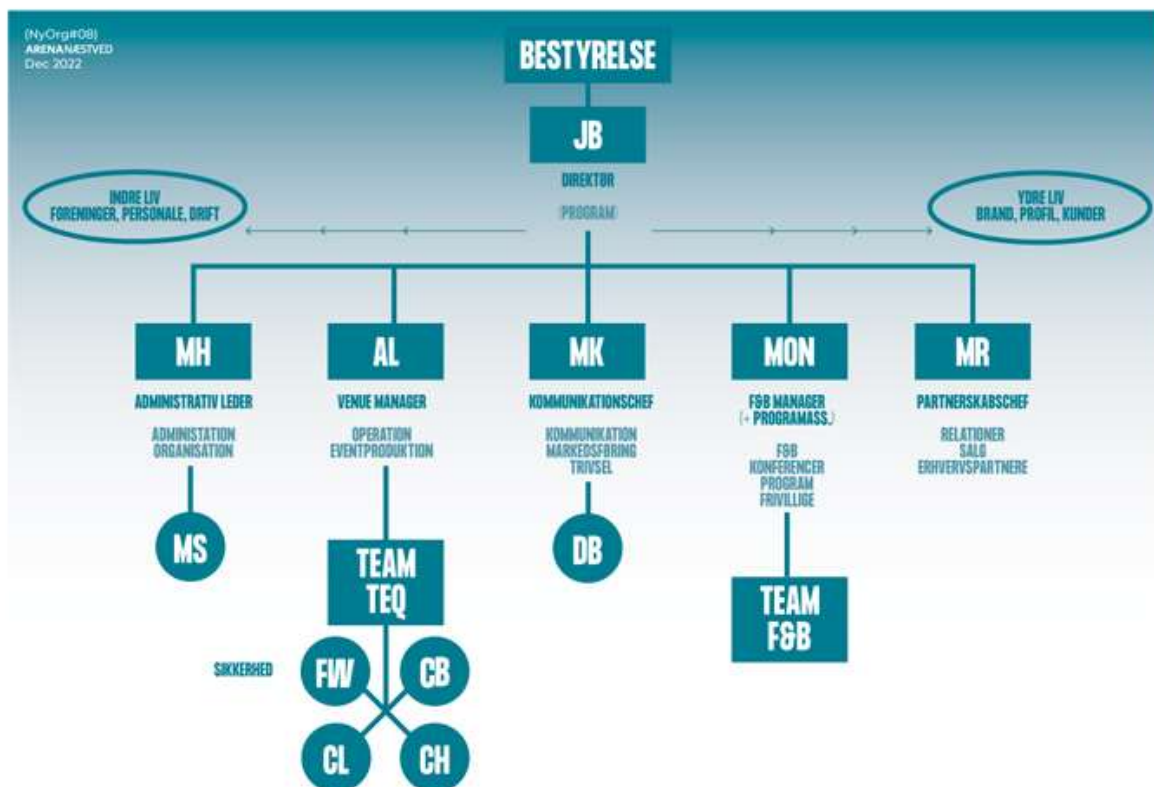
(NyOrg#08)
ARENANÆSTVED
Dec 2022

BESTYRELSE

JB
DIREKTØR
(PROGRAM)

INDRE LIV
FORENINGER, PERSONALE, DRIFT

YDRE LIV
BRAND, PROFIL, KUNDER

MH
ADMINISTRATIV LEDER
ADMINISTATION
ORGANISATION

MS

AL
VENUE MANAGER
OPERATION
EVENTPRODUKTION

TEAM
TEQ

SIKKERHED

FW

CB

CL

CH

MK
KOMMUNIKATIONSCHEF
KOMMUNIKATION
MARKEDSFØRING
TRIVSEL

DB

MON
F&B MANAGER
(+ PROGRAMASS.)
F&B
KONFERENCER
PROGRAM
FRIVILLIGE

TEAM
F&B

MR
PARTNERSKABSCHEF
RELATIONER
SALG
ERHVERVSPARTNERE